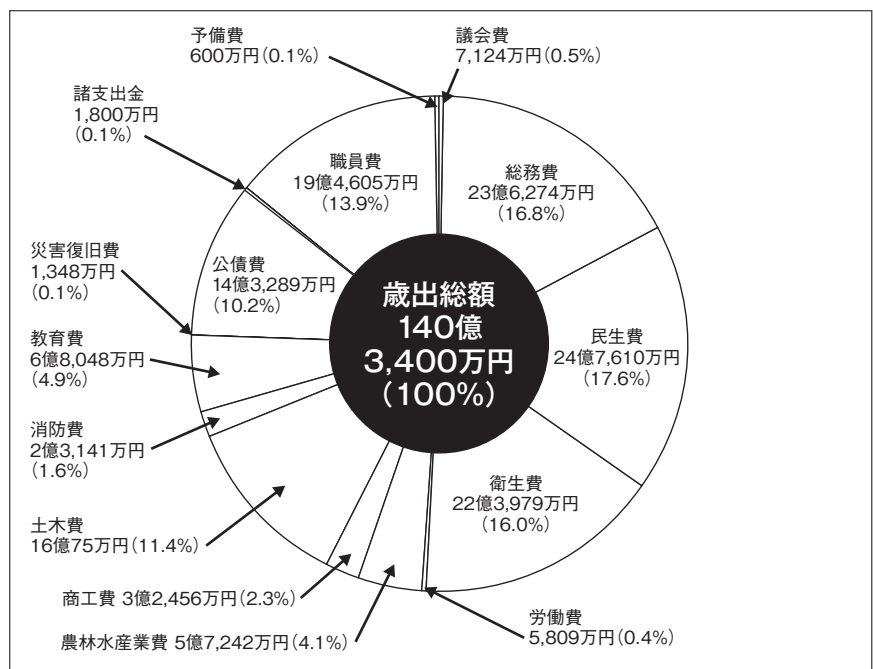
予備費
600万円（0.1%）

議会費
7,124万円（0.5%）

諸支出金
1,800万円
（0.1%）

職員費
19億4,605万円
（13.9%）

総務費
23億6,274万円
（16.8%）

災害復旧費
1,348万円
（0.1%）

公債費
14億3,289万円
（10.2%）

歳出総額
140億
3,400万円
（100%）

民生費
24億7,610万円
（17.6%）

教育費
6億8,048万円
（4.9%）

消防費
2億3,141万円
（1.6%）

衛生費
22億3,979万円
（16.0%）

土木費
16億75万円（11.4%）

商工費 3億2,456万円（2.3%）

労働費
5,809万円（0.4%）

農林水産業費 5億7,242万円（4.1%）